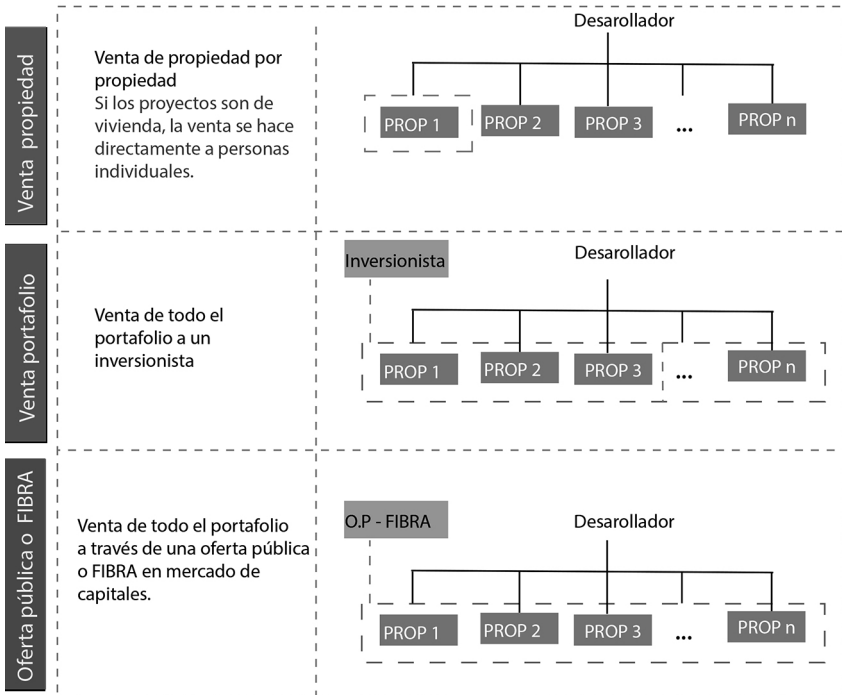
Venta propiedad

Venta de propiedad por propiedad
Si los proyectos son de vivienda, la venta se hace directamente a personas individuales.

Desarollador

PROP 1 PROP 2 PROP 3 ... PROP n

Venta portafolio

Venta de todo el portafolio a un inversionista

Inversionista

Desarollador

PROP 1 PROP 2 PROP 3 ... PROP n

Oferta pública o FIBRA

Venta de todo el portafolio a través de una oferta pública o FIBRA en mercado de capitales.

O.P - FIBRA

Desarollador

PROP 1 PROP 2 PROP 3 ... PROP n